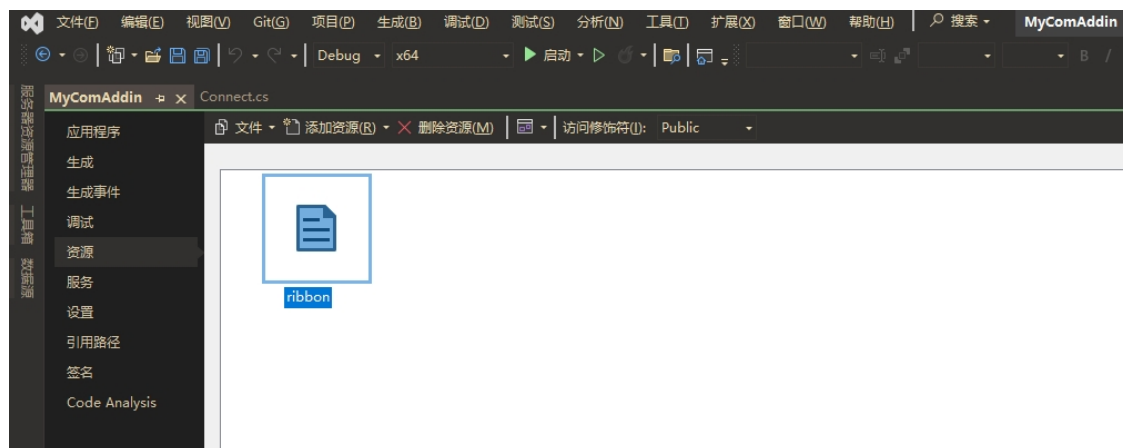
文件(F) 编辑(E) 视图(V) Git(G) 项目(P) 生成(B) 调试(D) 测试(S) 分析(N) 工具(T) 扩展(X) 窗口(W) 帮助(H) 搜索 MyComAddin

Debug x64 启动

服务器资源管理器 工具箱 数据源

MyComAddin Connect.cs

应用程序
生成
生成事件
调试
资源
服务
设置
引用路径
签名
Code Analysis

文件 添加资源(R) 删除资源(M) 访问修饰符(I): Public

ribbon